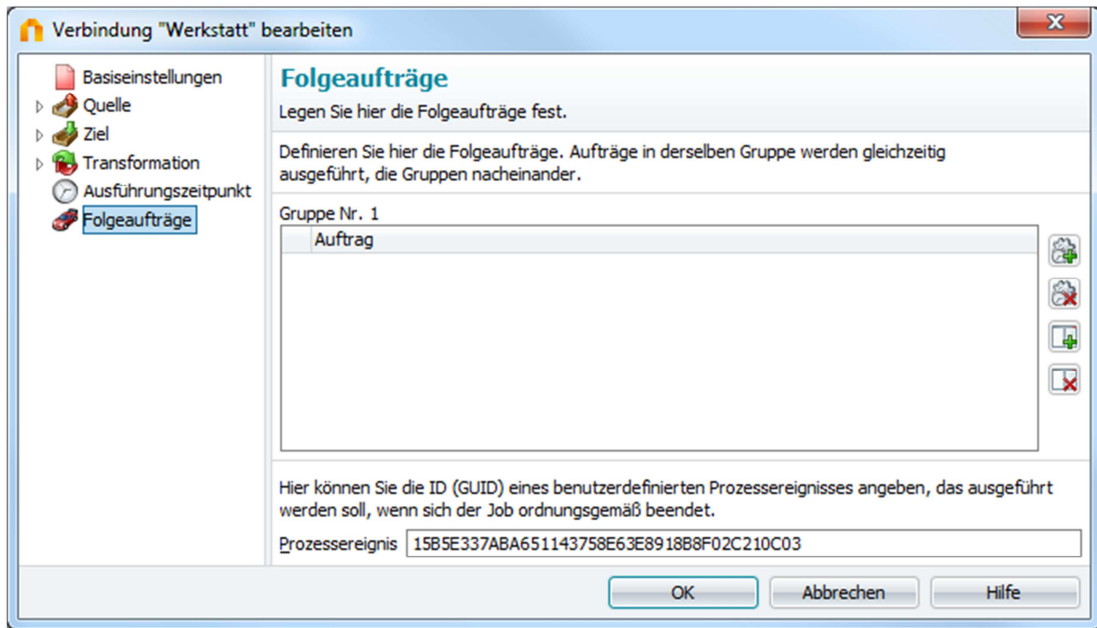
Verbindung "Werkstatt" bearbeiten

Basiseinstellungen
Quelle
Ziel
Transformation
Ausführungszeitpunkt
Folgeaufträge

Folgeaufträge

Legen Sie hier die Folgeaufträge fest.

Definieren Sie hier die Folgeaufträge. Aufträge in derselben Gruppe werden gleichzeitig ausgeführt, die Gruppen nacheinander.

Gruppe Nr. 1

| | Auftrag |
|---|---|

Hier können Sie die ID (GUID) eines benutzerdefinierten Prozessereignisses angeben, das ausgeführt werden soll, wenn sich der Job ordnungsgemäß beendet.

Prozessereignis 15B5E337ABA651143758E63E8918B8F02C210C03

OK Abbrechen Hilfe